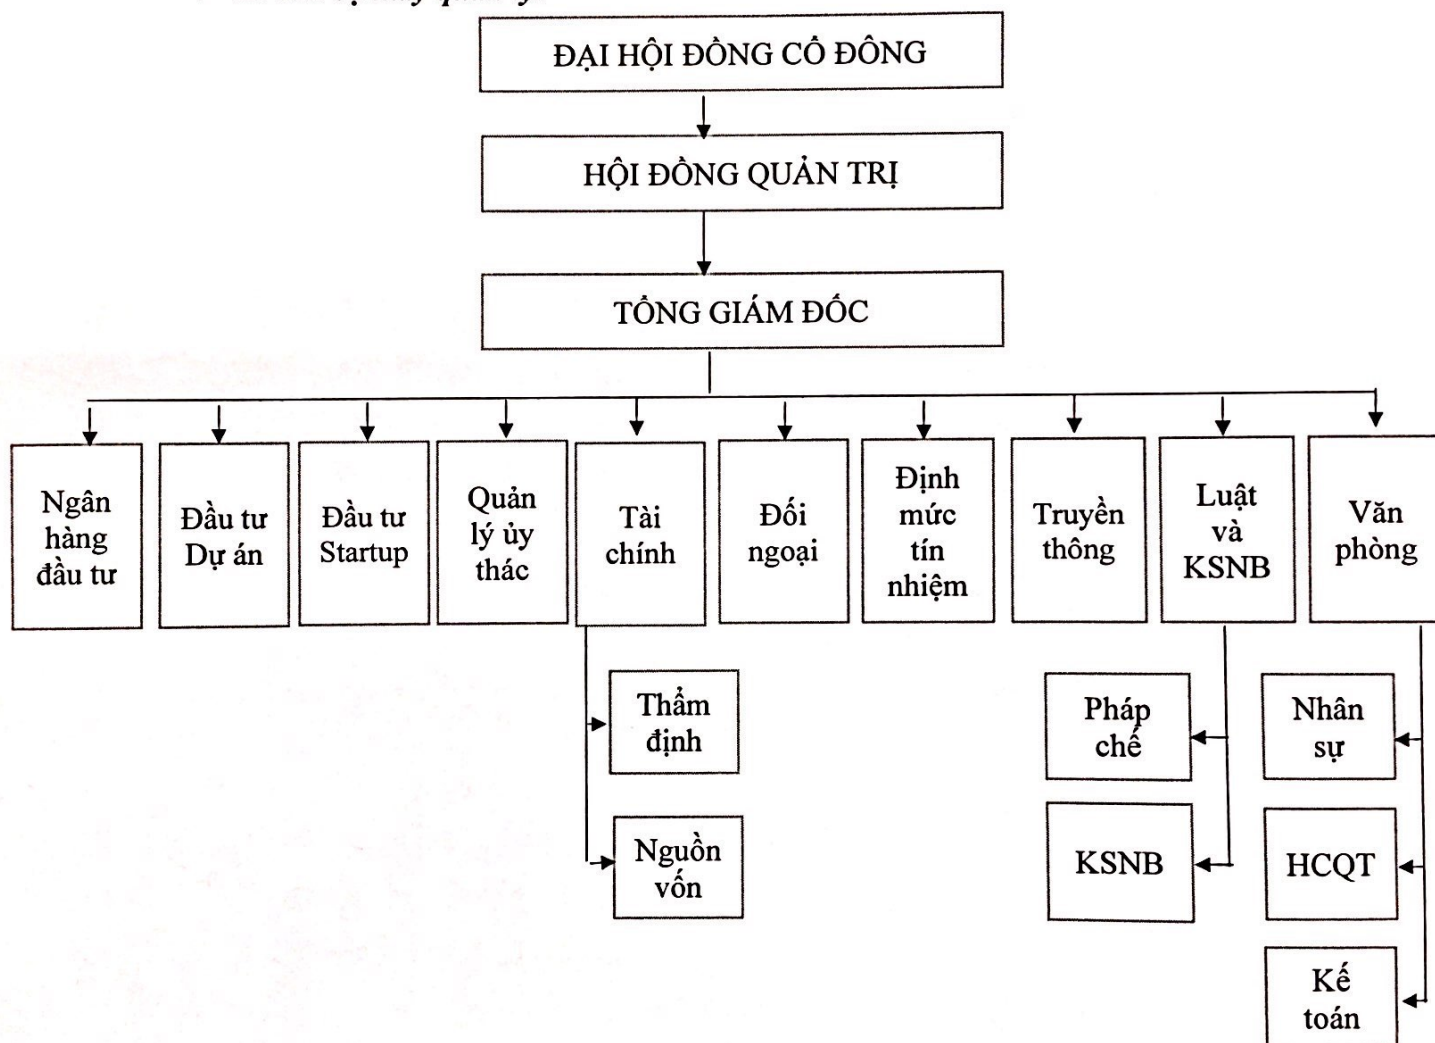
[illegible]

ĐẠI HỘI ĐỒNG CỔ ĐÔNG

HỘI ĐỒNG QUẢN TRỊ

TỔNG GIÁM ĐỐC

Ngân hàng đầu tư

Đầu tư Dự án

Đầu tư Startup

Quản lý ủy thác

Tài chính

Đối ngoại

Định mức tín nhiệm

Truyền thông

Luật và KSNB

Văn phòng

Thẩm định

Nguồn vốn

Pháp chế

KSNB

Nhân sự

HCQT

Kế toán